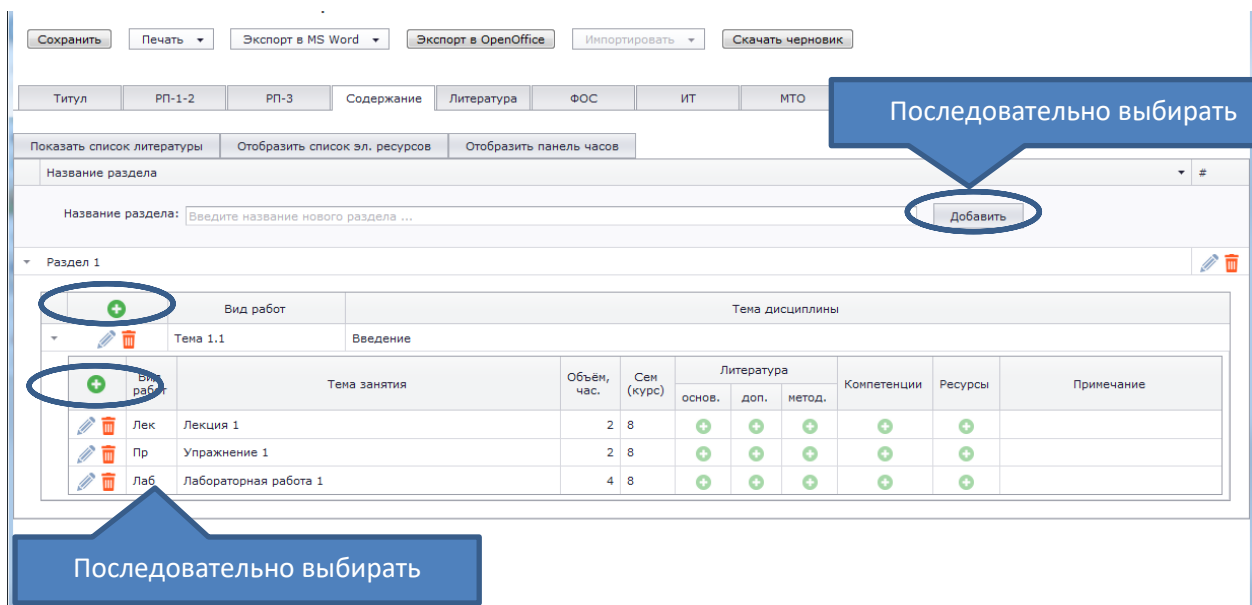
Сохранить | Печать ▾ | Экспорт в MS Word ▾ | Экспорт в OpenOffice | Импортировать ▾ | Скачать черновик

Титул | РП-1-2 | РП-3 | Содержание | Литература | ФОС | ИТ | МТО

Последовательно выбирать

Показать список литературы | Отобразить список эл. ресурсов | Отобразить панель часов

Название раздела ▾ #

Название раздела: Введите название нового раздела ... Добавить

Раздел 1

| | Вид работ | Тема дисциплины |
|---|---|---|
| | Тема 1.1 | Введение |

| | Вид работ | Тема занятия | Объём, час. | Сем (курс) | Литература основ. | доп. | метод. | Компетенции | Ресурсы | Примечание |
|---|---|---|---|---|---|---|---|---|---|---|
| | Лек | Лекция 1 | 2 | 8 | | | | | | |
| | Пр | Упражнение 1 | 2 | 8 | | | | | | |
| | Лаб | Лабораторная работа 1 | 4 | 8 | | | | | | |

Последовательно выбирать